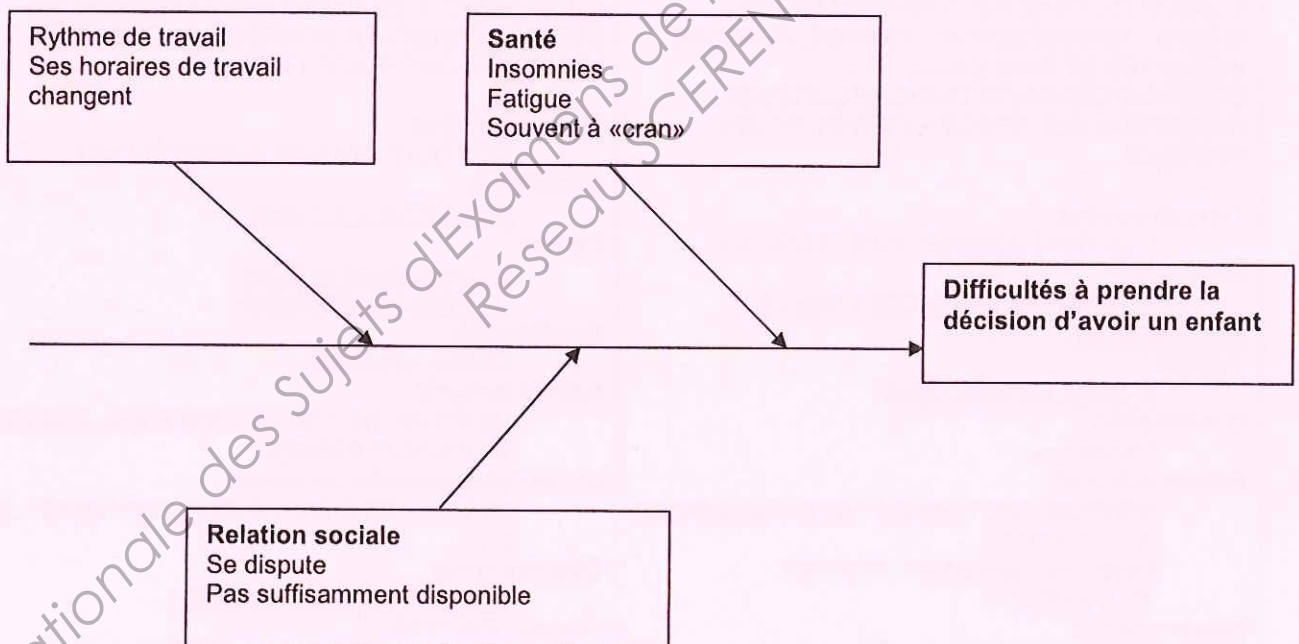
Rythme de travail
Ses horaires de travail changent

**Santé**
Insomnies
Fatigue
Souvent à «cran»

**Difficultés à prendre la décision d'avoir un enfant**

**Relation sociale**
Se dispute
Pas suffisamment disponible

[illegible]tionale des Sujets d'Examens de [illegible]
Réseau SCEREN